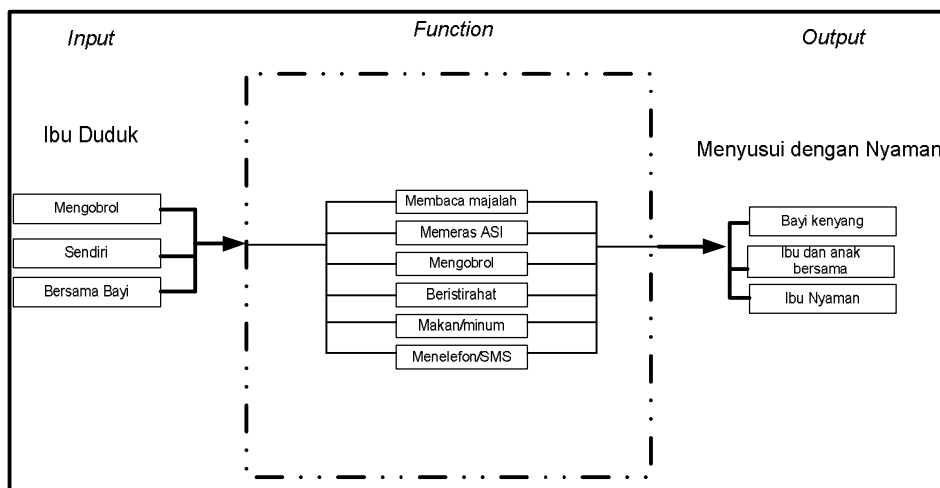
Input

Function

Output

Ibu Duduk

Menyusui dengan Nyaman

Mengobrol

Sendiri

Bersama Bayi

Membaca majalah

Memeras ASI

Mengobrol

Beristirahat

Makan/minum

Menelefon/SMS

Bayi kenyang

Ibu dan anak bersama

Ibu Nyaman